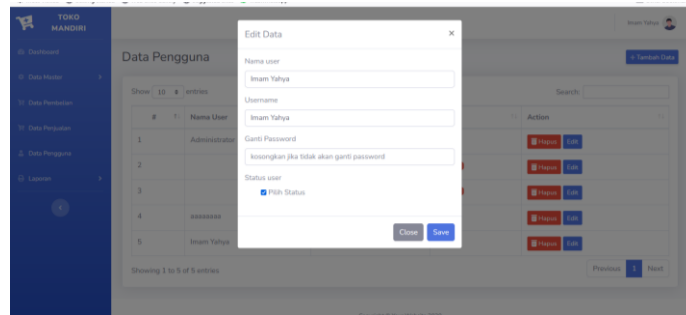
TOKO MANDIRI

Dashboard

Data Master

Data Pembelian

Data Penjualan

Data Pengguna

Laporan

Imam Yahya

Data Pengguna

+ Tambah Data

Show 10 entries

Search:

| # | Nama User | | Action |
|---|---|---|---|
| 1 | Administrator | | Hapus Edit |
| 2 | | | Hapus Edit |
| 3 | | | Hapus Edit |
| 4 | aaaaaaaa | | Hapus Edit |
| 5 | Imam Yahya | | Hapus Edit |

Showing 1 to 5 of 5 entries

Previous 1 Next

Edit Data

×

Nama user

Imam Yahya

Username

Imam Yahya

Ganti Password

kosongkan jika tidak akan ganti password

Status user

Pilih Status

Close Save